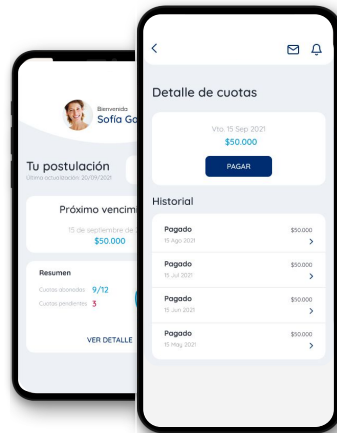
Bienvenida
Sofía Go

Tu postulación
Última actualización: 20/09/2021

Próximo vencim

15 de septiembre de
$50.000

Resumen
Cuotas abonadas 9/12
Cuotas pendientes 3

VER DETALLE

Detalle de cuotas

Vto. 15 Sep 2021
$50.000

PAGAR

Historial

Pagado
15 Ago 2021
$50.000

Pagado
15 Jul 2021
$50.000

Pagado
15 Jun 2021
$50.000

Pagado
15 May 2021
$50.000